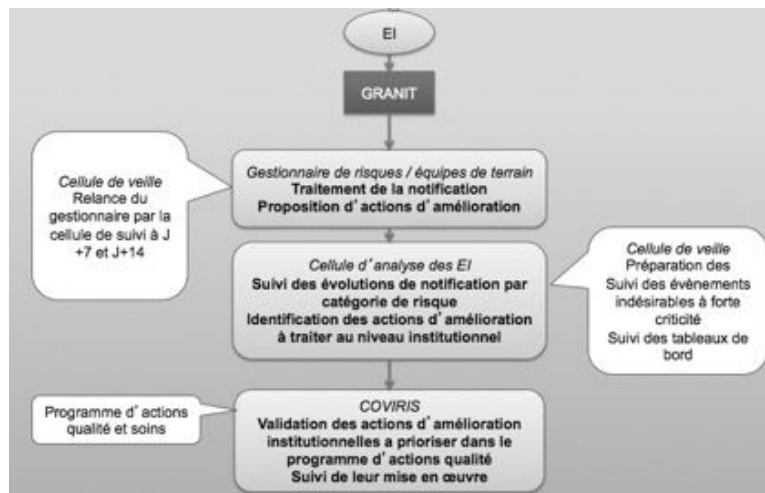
EI

GRANIT

Cellule de veille
Relance du gestionnaire par la cellule de suivi à J +7 et J+14

Gestionnaire de risques / équipes de terrain
Traitement de la notification
Proposition d'actions d'amélioration

Cellule d'analyse des EI
Suivi des évolutions de notification par catégorie de risque
Identification des actions d'amélioration à traiter au niveau institutionnel

Cellule de veille
Préparation des Suivi des évènements indésirables à forte criticité
Suivi des tableaux de bord

Programme d'actions qualité et soins

COVIRIS
Validation des actions d'amélioration institutionnelles a prioriser dans le programme d'actions qualité
Suivi de leur mise en œuvre